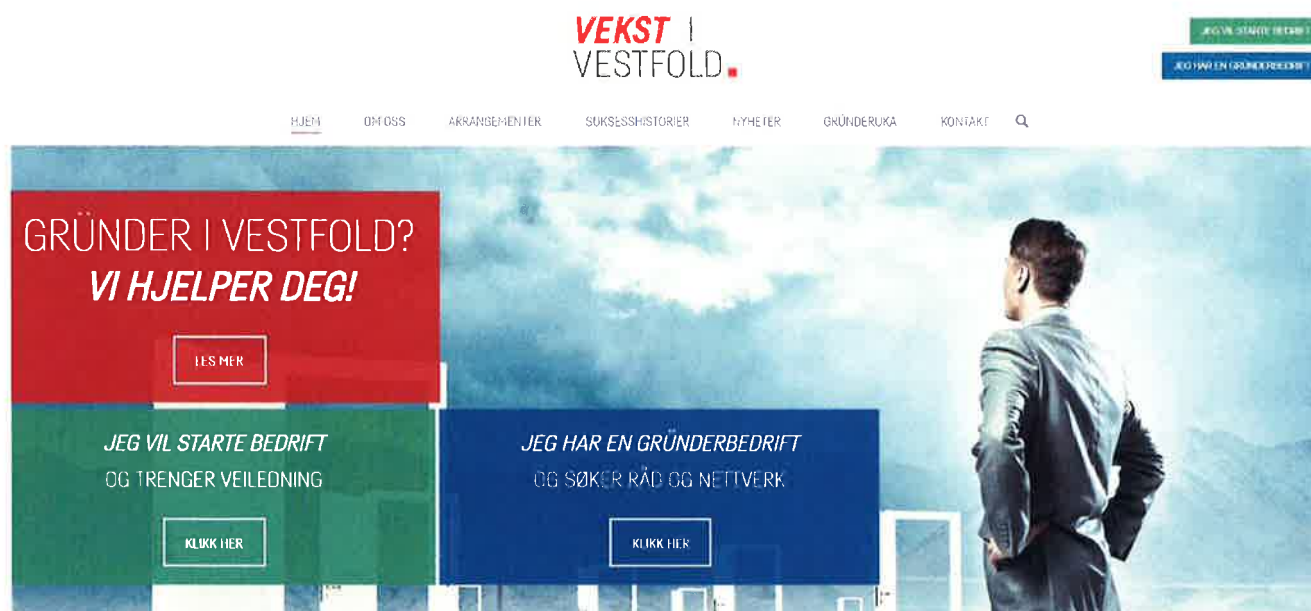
VEKST I VESTFOLD

JEG VIL STARTE BEDRIFT

JEG HAR EN GRÜNDERBEDRIFT

HJEM OM OSS ARRANGEMENTER SUKSESSHISTORIER NYHETER GRÜNDERUKA KONTAKT

GRÜNDER I VESTFOLD?
VI HJELPER DEG!

LES MER

JEG VIL STARTE BEDRIFT
OG TRENGER VEILEDNING

KLIKK HER

JEG HAR EN GRÜNDERBEDRIFT
OG SØKER RÅD OG NETTVERK

KLIKK HER